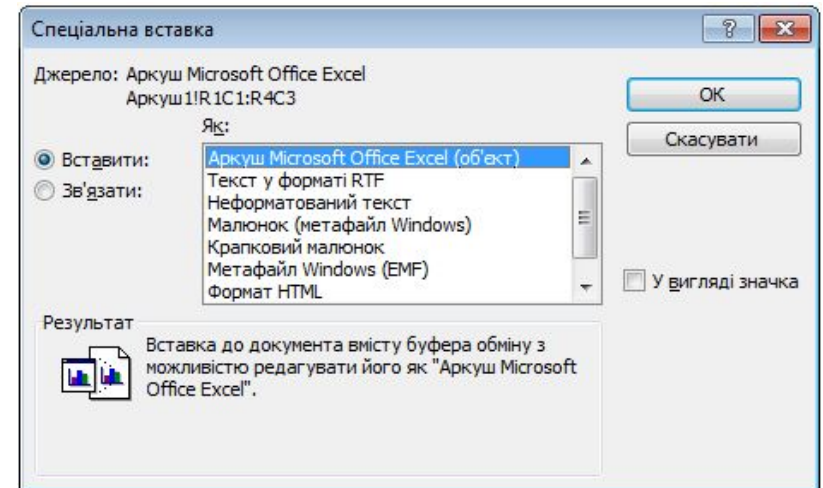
Спеціальна вставка

?

Джерело: Аркуш Microsoft Office Excel
Аркуш1!R1C1:R4C3

Як:

Вставити:

Зв'язати:

Аркуш Microsoft Office Excel (об'єкт)
Текст у форматі RTF
Неформатований текст
Малюнок (метафайл Windows)
Крапковий малюнок
Метафайл Windows (EMF)
Формат HTML

OK

Скасувати

У вигляді значка

Результат

Вставка до документа вмісту буфера обміну з можливістю редагувати його як "Аркуш Microsoft Office Excel".